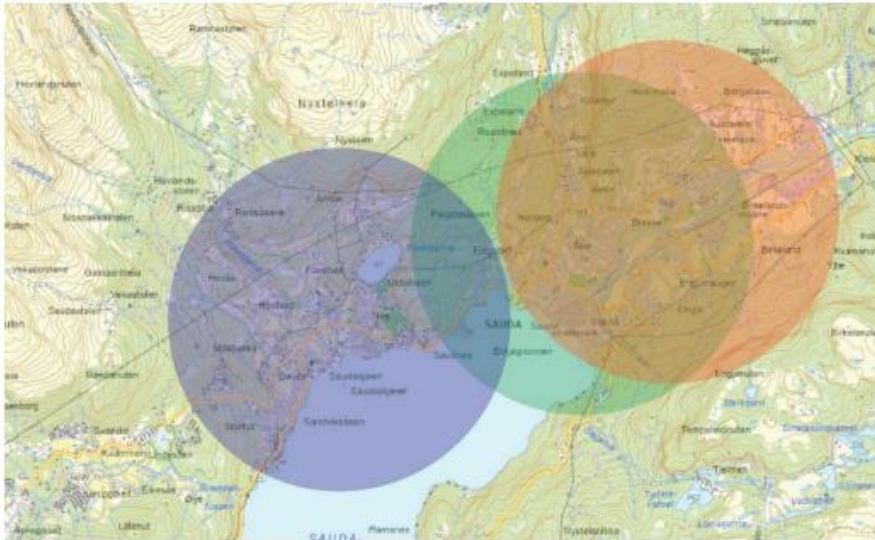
Ramnastølen
Nysteinera
Nysteinen
Espeland
Risabrekka
Rossåsene
Åmot
Pegrubakken
Fossheim
Sauda
Saudasjøen
Saudasjøsen
Sandvikstøen
Sauda
Svandal
Kulmon
Eikmon
Birkeland
Engjamoen
Engjamoen
Tinnavheim
Talmen
Nysteinstua
SAUDA-